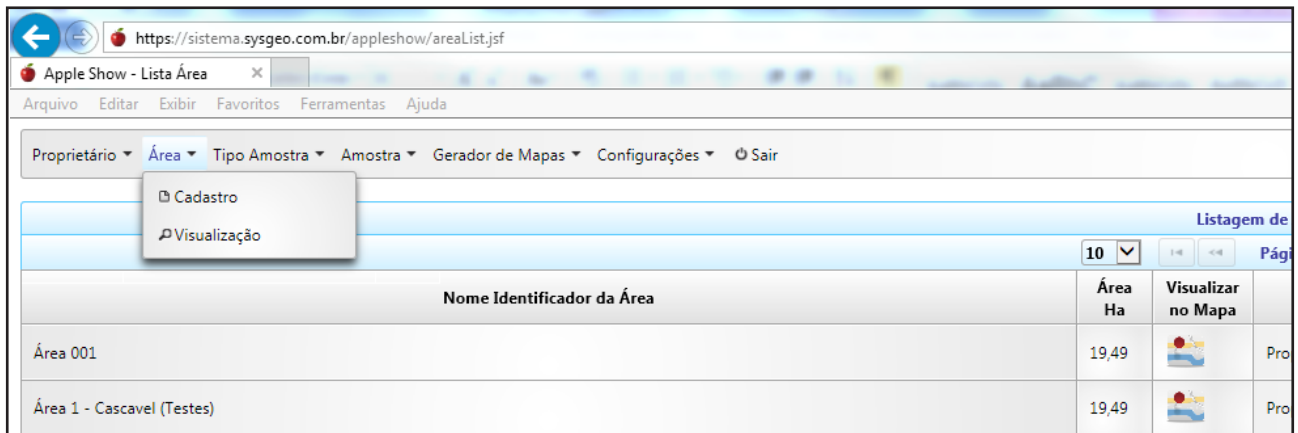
https://sistema.sysgeo.com.br/appleshow/areaList.jsf

Apple Show - Lista Área ×

Arquivo Editar Exibir Favoritos Ferramentas Ajuda

Proprietário ▾ Área ▾ Tipo Amostra ▾ Amostra ▾ Gerador de Mapas ▾ Configurações ▾ Sair

Cadastro

Visualização

Listagem de

10 Pági

| Nome Identificador da Área | Área Ha | Visualizar no Mapa | |
|---|---|---|---|
| Área 001 | 19,49 | | Pro |
| Área 1 - Cascavel (Testes) | 19,49 | | Pro |